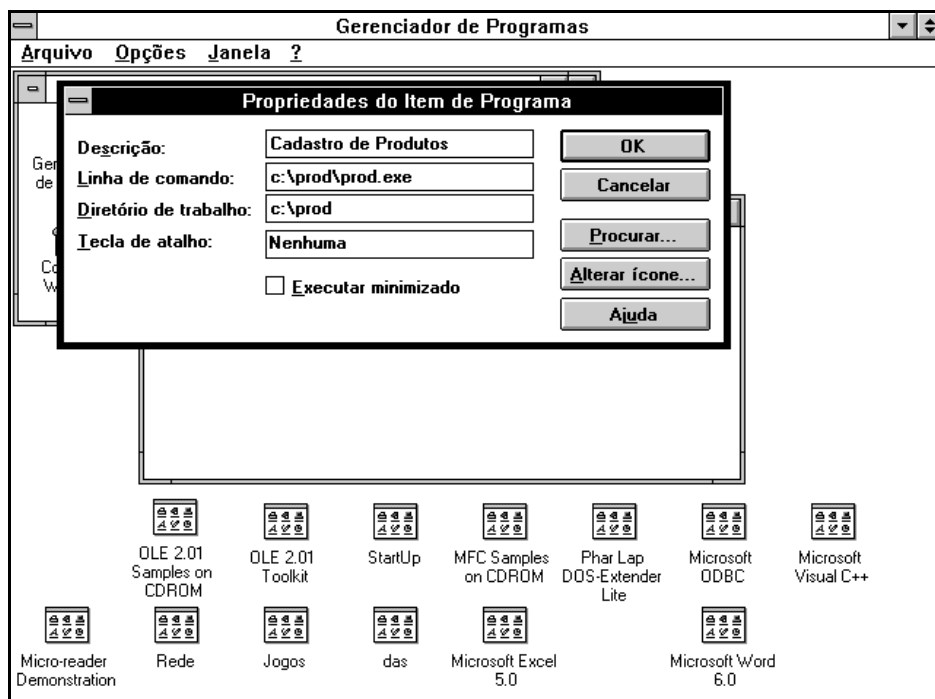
Gerenciador de Programas
Arquivo Opções Janela ?

Ger
de

Co
W

Propriedades do Item de Programa

Descrição: Cadastro de Produtos
Linha de comando: c:\prod\prod.exe
Diretório de trabalho: c:\prod
Tecla de atalho: Nenhuma
Executar minimizado

OK
Cancelar
Procurar...
Alterar ícone...
Ajuda

OLE 2.01 Samples on CDROM
OLE 2.01 Toolkit
StartUp
MFC Samples on CDROM
Phar Lap DOS-Extender Lite
Microsoft ODBC
Microsoft Visual C++
Micro-reader Demonstration
Rede
Jogos
das
Microsoft Excel 5.0
Microsoft Word 6.0